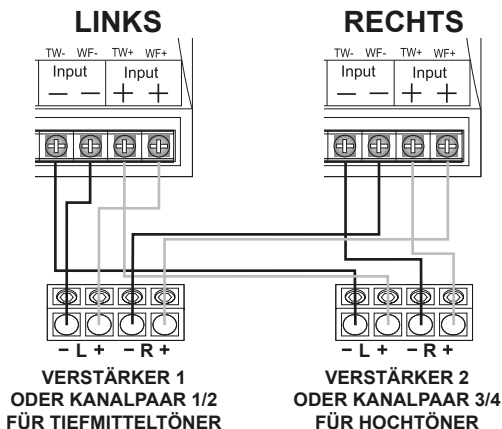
LINKS

TW- WF- TW+ WF+

Input Input

— — + +

RECHTS

TW- WF- TW+ WF+

Input Input

— — + +

– L + – R +

VERSTÄRKER 1
ODER KANALPAAR 1/2
FÜR TIEFMITTELTÖNER

– L + – R +

VERSTÄRKER 2
ODER KANALPAAR 3/4
FÜR HOCHTÖNER